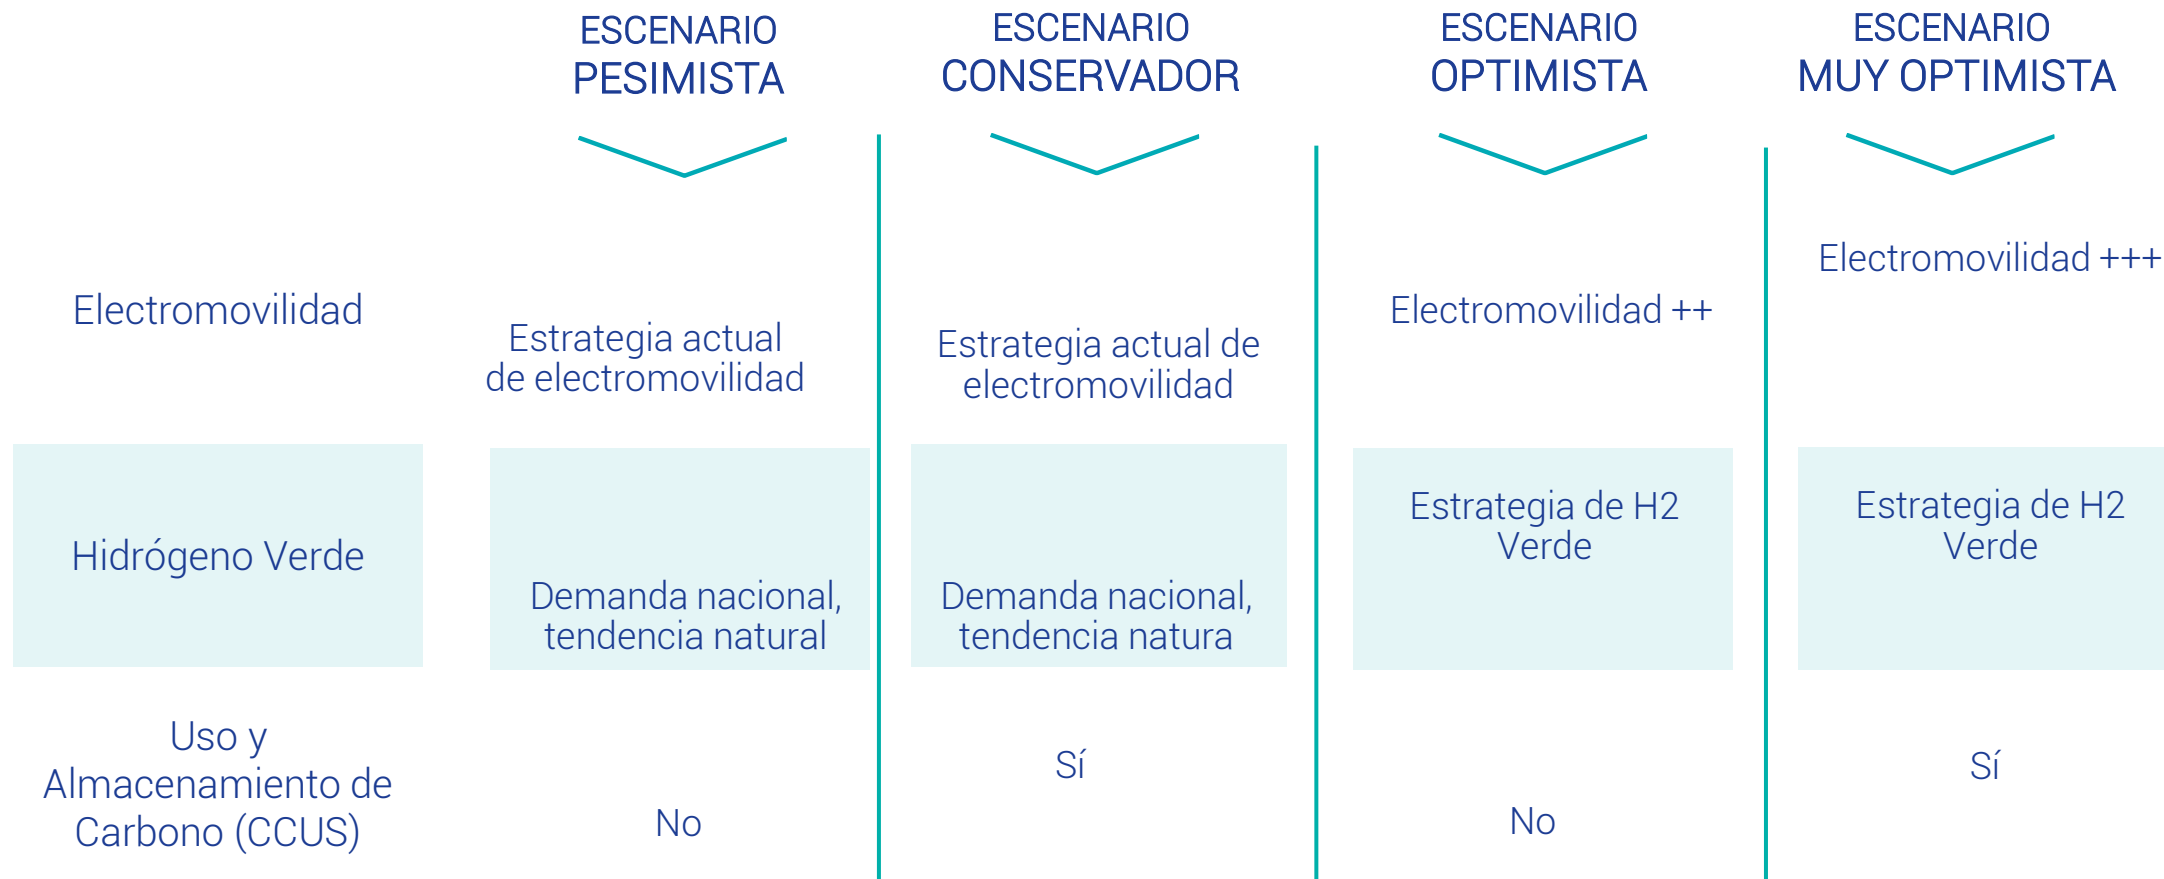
|  | ESCENARIO PESIMISTA | ESCENARIO CONSERVADOR | ESCENARIO OPTIMISTA | ESCENARIO MUY OPTIMISTA |
|---|---|---|---|---|
| Electromovilidad | Estrategia actual de electromovilidad | Estrategia actual de electromovilidad | Electromovilidad ++ | Electromovilidad +++ |
| Hidrógeno Verde | Demanda nacional, tendencia natural | Demanda nacional, tendencia natura | Estrategia de H2 Verde | Estrategia de H2 Verde |
| Uso y Almacenamiento de Carbono (CCUS) | No | Sí | No | Sí |